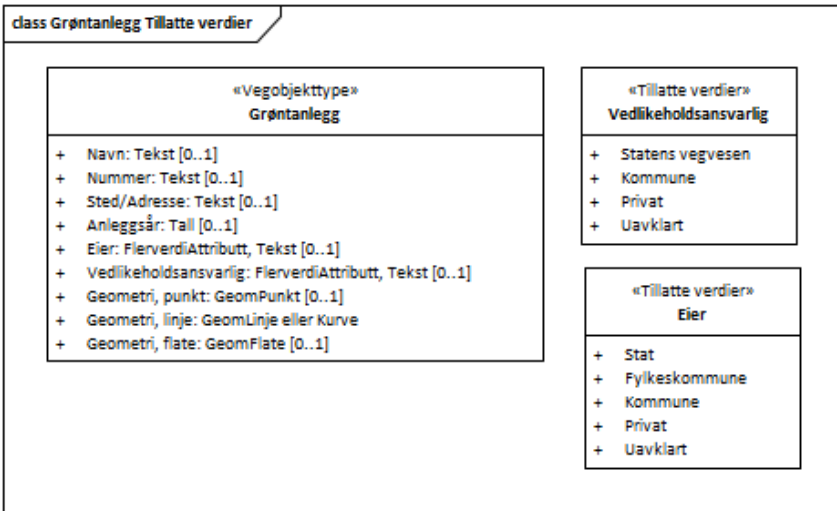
class Grøntanlegg Tillatte verdier

«Vegobjekttype»
Grøntanlegg

+ Navn: Tekst [0..1]
+ Nummer: Tekst [0..1]
+ Sted/Adresse: Tekst [0..1]
+ Anleggsår: Tall [0..1]
+ Eier: FlerverdiAttributt, Tekst [0..1]
+ Vedlikeholdsansvarlig: FlerverdiAttributt, Tekst [0..1]
+ Geometri, punkt: GeomPunkt [0..1]
+ Geometri, linje: GeomLinje eller Kurve
+ Geometri, flate: GeomFlate [0..1]

«Tillatte verdier»
Vedlikeholdsansvarlig

+ Statens vegvesen
+ Kommune
+ Privat
+ Uavklart

«Tillatte verdier»
Eier

+ Stat
+ Fylkeskommune
+ Kommune
+ Privat
+ Uavklart